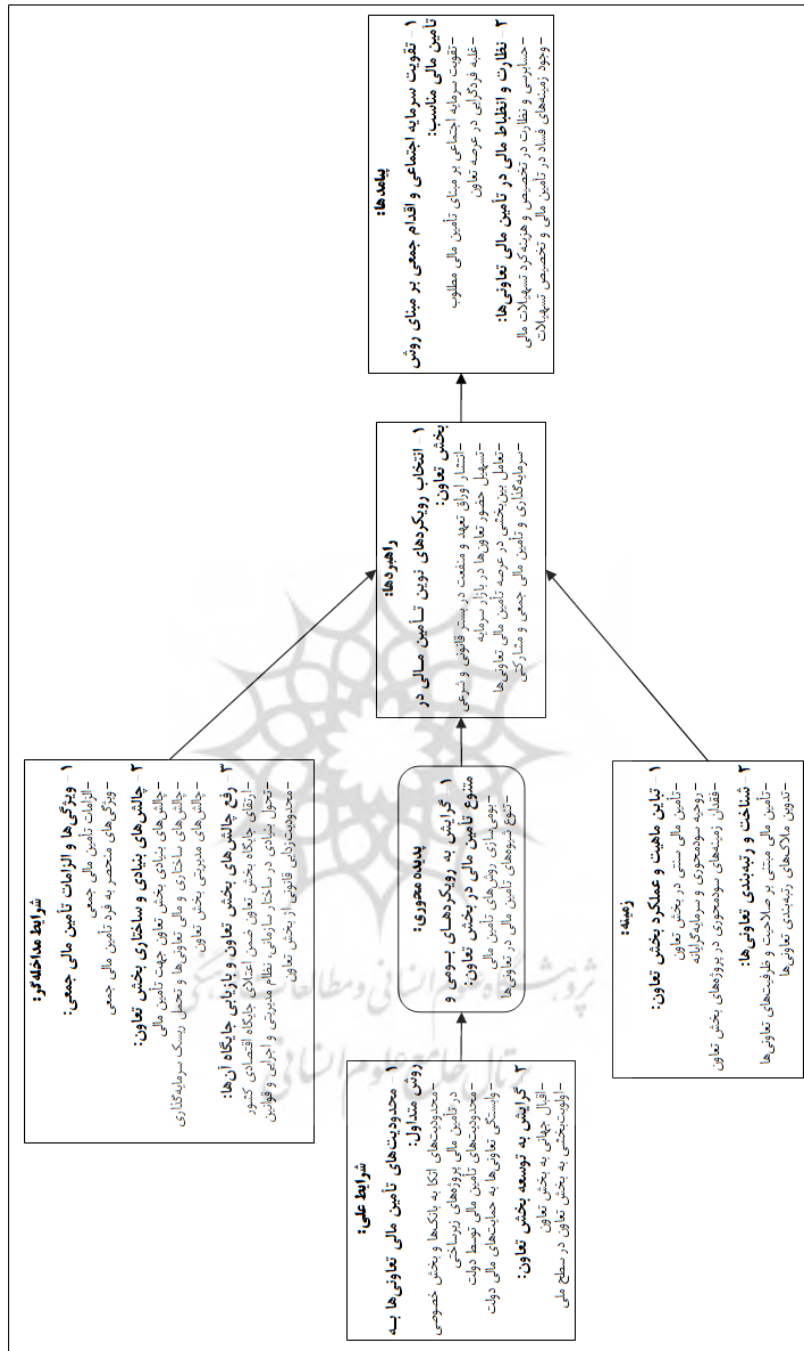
شرایط علی:
۱- محدودیت‌های تأمین مالی تعاونی‌ها به روش متداول:
- محدودیت‌های اتکا به بانک‌ها و بخش خصوصی در تأمین مالی پروژه‌های زیرساختی
- محدودیت‌های تأمین مالی توسط دولت
- وابستگی تعاونی‌ها به حمایت‌های مالی دولت
۲- گرایش به توسعه بخش تعاون:
- اقبال جهانی به بخش تعاون
- اولویت‌بخشی به بخش تعاون در سطح ملی

پدیده محوری:
۱- گرایش به رویکردهای بومی و متنوع تأمین مالی در بخش تعاون:
- بومی‌سازی روش‌های تأمین مالی
- تنوع شیوه‌های تأمین مالی در تعاونی‌ها

شرایط مداخله‌گر:
۱- ویژگی‌ها و الزامات تأمین مالی جمعی:
- الزامات تأمین مالی جمعی
- ویژگی‌های منحصر به فرد تأمین مالی جمعی
۲- چالش‌های بنیادی و ساختاری بخش تعاون:
- چالش‌های بنیادی بخش تعاون جهت تأمین مالی
- چالش‌های ساختاری و مالی تعاونی‌ها و تحمل ریسک سرمایه‌گذاری
- چالش‌های مدیریتی بخش تعاون
۳- رفع چالش‌های بخش تعاون و بازیابی جایگاه آن‌ها:
- ارتقای جایگاه بخش تعاون ضمن اعتلای جایگاه اقتصادی کشور
- تحول بنیادی در ساختار سازمانی، نظام مدیریتی و اجرایی و قوانین
- محدودیت‌زدایی قانونی از بخش تعاون

زمینه:
۱- تباین ماهیت و عملکرد بخش تعاون:
- تأمین مالی سنتی در بخش تعاون
- روحیه سودمحوری و سرمایه‌گرایانه
- فقدان زمینه‌های سودمحوری در پروژه‌های بخش تعاون
۲- شناخت و رتبه‌بندی تعاونی‌ها:
- تأمین مالی مبتنی بر صلاحیت و ظرفیت‌های تعاونی‌ها
- تدوین ملاک‌های رتبه‌بندی تعاونی‌ها

راهبردها:
۱- انتخاب رویکردهای نوین تأمین مالی در بخش تعاون:
- انتشار اوراق تعهد و منفعت در بستر قانونی و شرعی
- تسهیل حضور تعاونی‌ها در بازار سرمایه
- تعامل بین‌بخشی در عرصه تأمین مالی تعاونی‌ها
- سرمایه‌گذاری و تأمین مالی جمعی و مشارکتی

پیامدها:
۱- تقویت سرمایه اجتماعی و اقدام جمعی بر مبنای روش تأمین مالی مناسب:
- تقویت سرمایه اجتماعی بر مبنای تأمین مالی مطلوب
- غلبه فردگرایی در عرصه تعاون
۲- نظارت و انضباط مالی در تأمین مالی تعاونی‌ها:
- حسابرسی و نظارت در تخصیص و هزینه‌کرد تسهیلات مالی
- وجود زمینه‌های فساد در تأمین مالی و تخصیص تسهیلات

پژوهشگاه علوم انسانی و مطالعات فرهنگی
پرتال جامع علوم انسانی